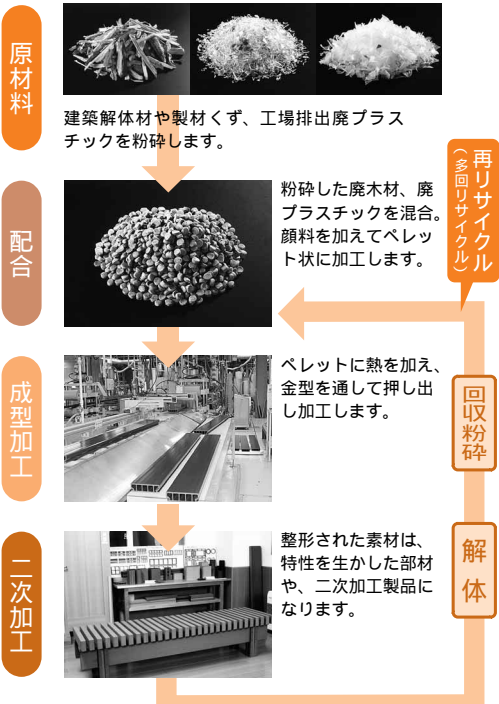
原材料

建築解体材や製材くず、工場排出廃プラスチックを粉砕します。

配合

粉砕した廃木材、廃プラスチックを混合。顔料を加えてペレット状に加工します。

成型加工

ペレットに熱を加え、金型を通して押し出し加工します。

二次加工

整形された素材は、特性を生かした部材や、二次加工製品になります。

再リサイクル
（多回リサイクル）

回収粉砕

解体